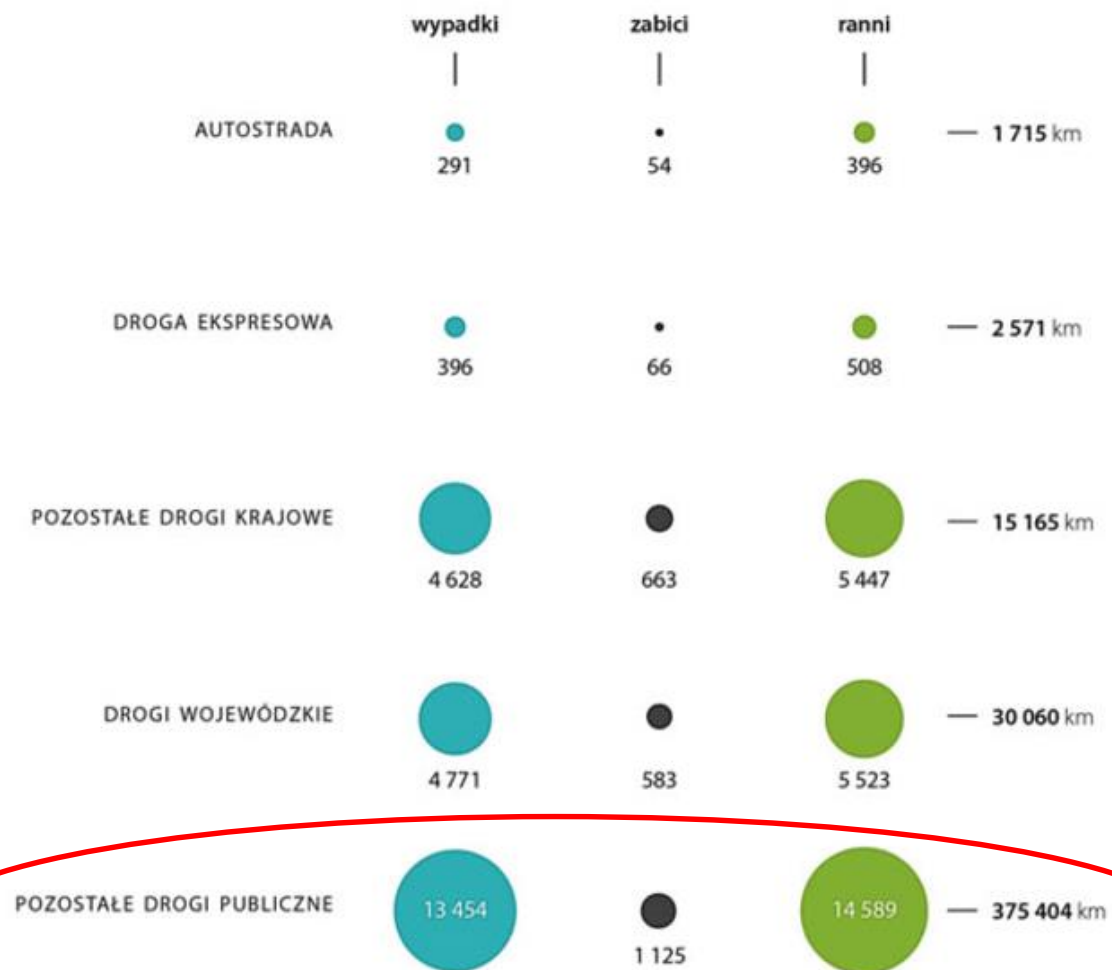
| | wypadki | zabici | ranni | |
|---|---|---|---|---|
| AUTOSTRADA | 291 | 54 | 396 | 1 715 km |
| DROGA EKSPRESOWA | 396 | 66 | 508 | 2 571 km |
| POZOSTAŁE DROGI KRAJOWE | 4 628 | 663 | 5 447 | 15 165 km |
| DROGI WOJEWÓDZKIE | 4 771 | 583 | 5 523 | 30 060 km |
| POZOSTAŁE DROGI PUBLICZNE | 13 454 | 1 125 | 14 589 | 375 404 km |